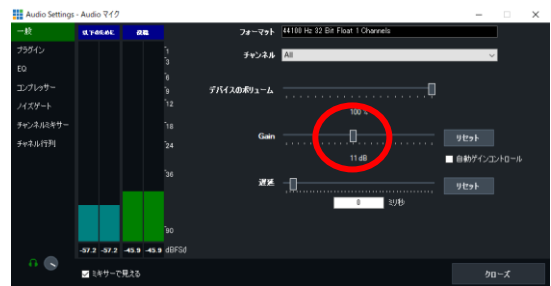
Audio Settings - Audio マイク

一般
プラグイン
EQ
コンプレッサー
ノイズゲート
チャンネルミキサー
チャネル行列

以下の処理前
処理

1
3
6
9
12
18
24
36
90

-57.2 -57.2 -45.9 -45.9 dBFSd

フォーマット 44100 Hz 32 Bit Float 1 Channels
チャンネル All
デバイスのボリューム
100 %
Gain
リセット
11 dB
自動ゲインコントロール
遅延
リセット
0 ミリ秒

ミキサーで見える
クローズ